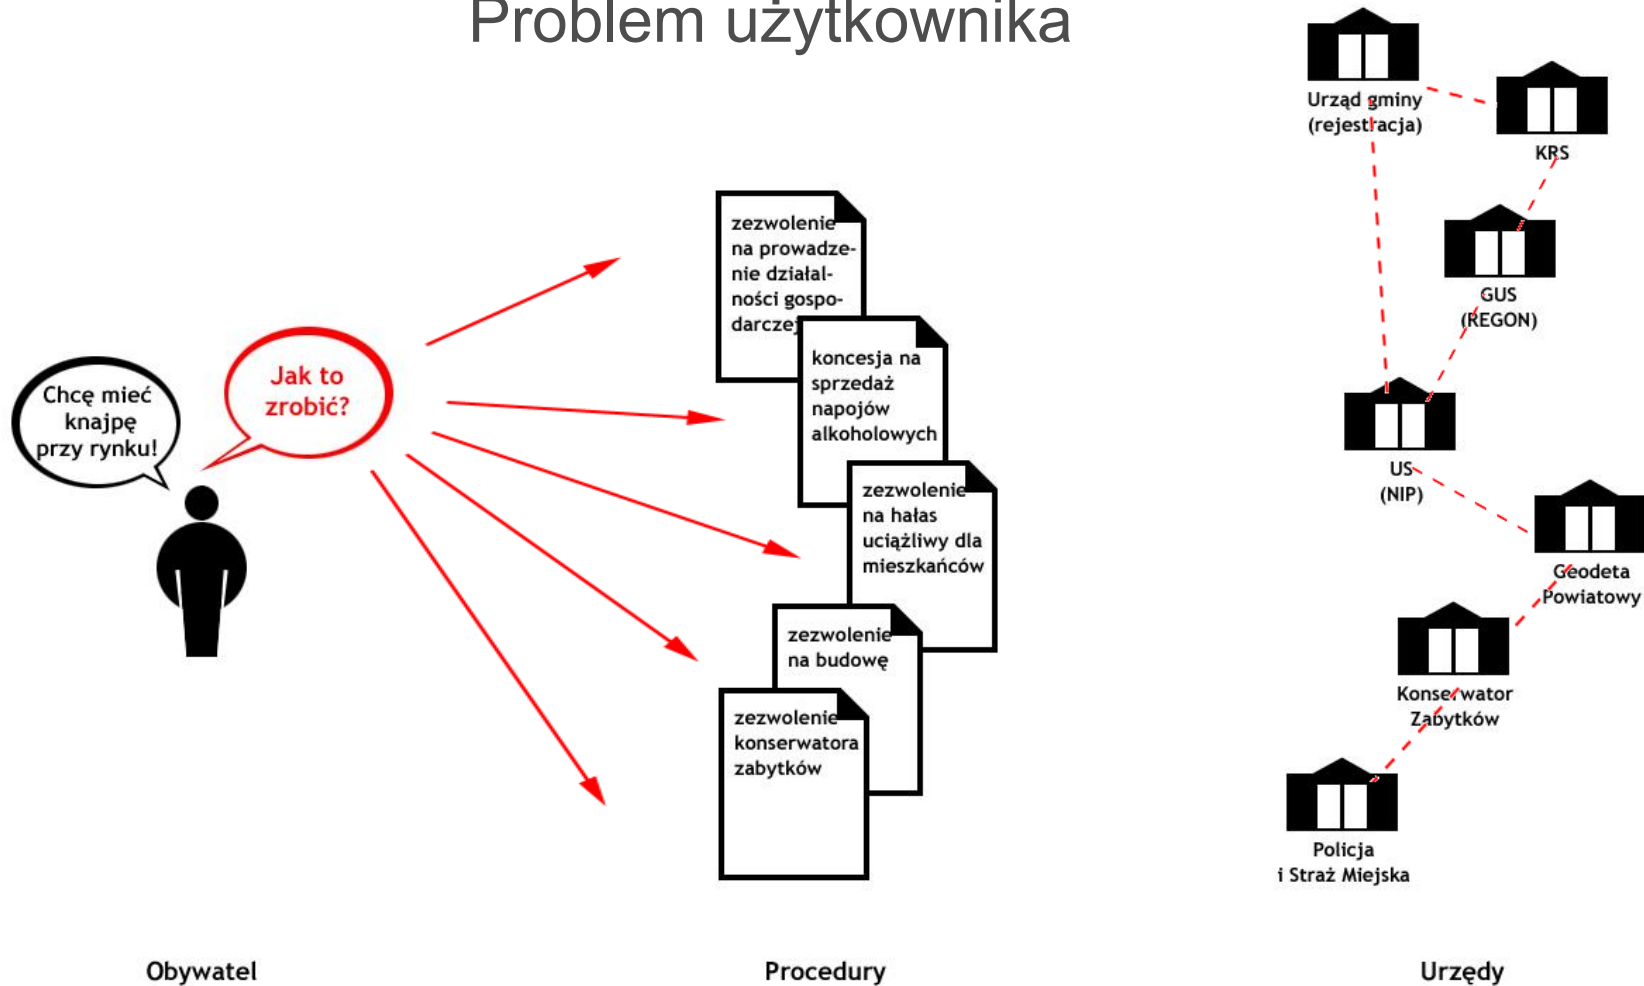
Problem użytkownika

Chcę mieć knajpę przy rynku!

Jak to zrobić?

zezwolenie na prowadzenie działalności gospodarczej

koncesja na sprzedaż napojów alkoholowych

zezwolenie na hałas uciążliwy dla mieszkańców

zezwolenie na budowę

zezwolenie konserwatora zabytków

Urząd gminy (rejestracja)

KRS

GUS (REGON)

US (NIP)

Geodeta Powiatowy

Konserwator Zabytków

Policja i Straż Miejska

Obywatel

Procedury

Urzędy